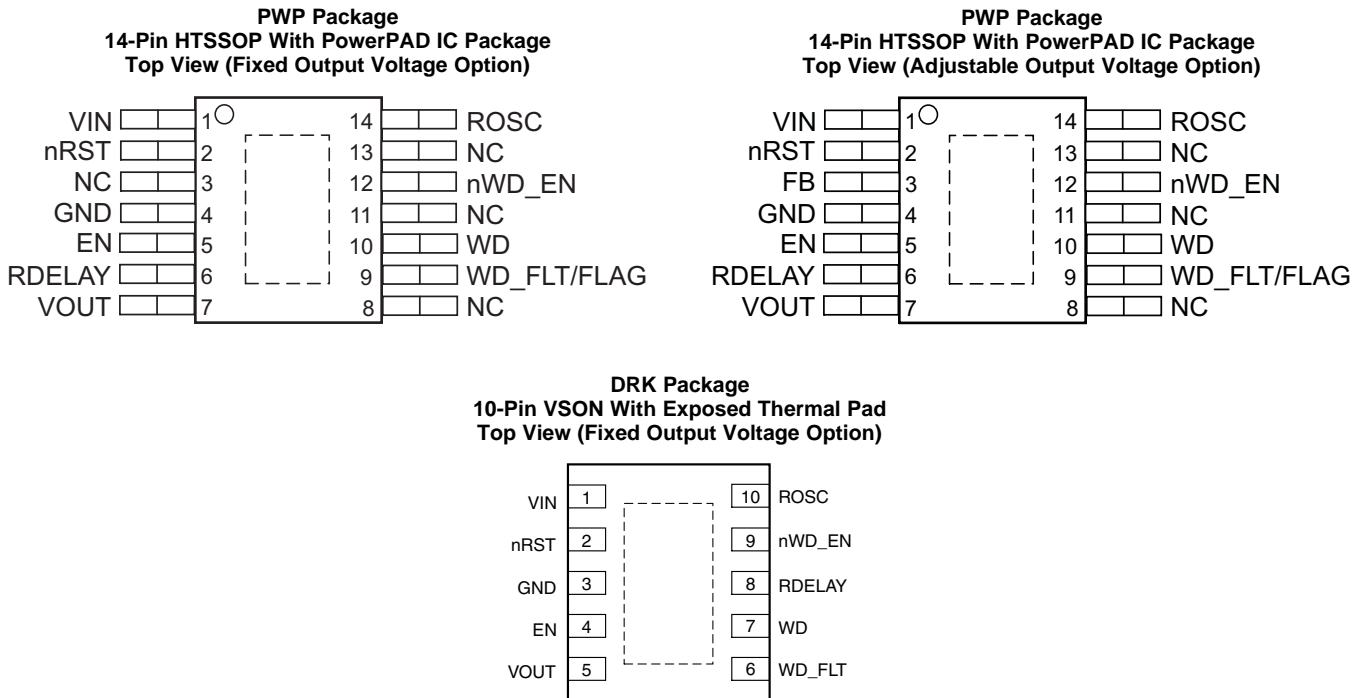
PWP Package
14-Pin HTSSOP With PowerPAD IC Package
Top View (Fixed Output Voltage Option)

VIN 1
nRST 2
NC 3
GND 4
EN 5
RDELAY 6
VOUT 7
14 ROSC
13 NC
12 nWD_EN
11 NC
10 WD
9 WD_FLT/FLAG
8 NC

PWP Package
14-Pin HTSSOP With PowerPAD IC Package
Top View (Adjustable Output Voltage Option)

VIN 1
nRST 2
FB 3
GND 4
EN 5
RDELAY 6
VOUT 7
14 ROSC
13 NC
12 nWD_EN
11 NC
10 WD
9 WD_FLT/FLAG
8 NC

DRK Package
10-Pin VSON With Exposed Thermal Pad
Top View (Fixed Output Voltage Option)

VIN 1
nRST 2
GND 3
EN 4
VOUT 5
10 ROSC
9 nWD_EN
8 RDELAY
7 WD
6 WD_FLT